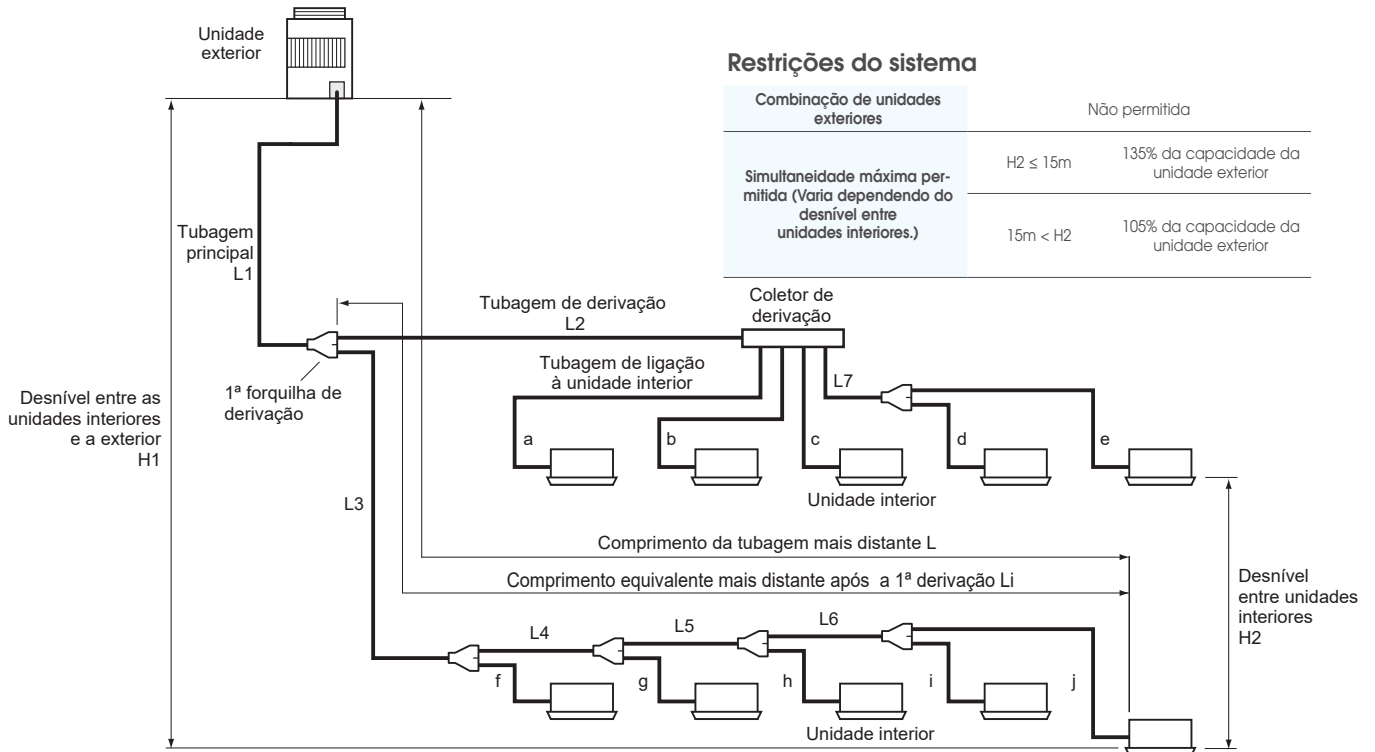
Unidade exterior

Restrições do sistema

| Combinação de unidades exteriores | Não permitida | |
|---|---|---|
| Simultaneidade máxima permitida (Varia dependendo do desnível entre unidades interiores.) | H2 ≤ 15m | 135% da capacidade da unidade exterior |
| | 15m < H2 | 105% da capacidade da unidade exterior |

Tubagem principal L1

Tubagem de derivação L2

Coletor de derivação

Tubagem de ligação à unidade interior

L7

1ª forquilha de derivação

Desnível entre as unidades interiores e a exterior H1

a

b

c

d

e

Unidade interior

L3

Comprimento da tubagem mais distante L

Comprimento equivalente mais distante após a 1ª derivação Li

Desnível entre unidades interiores H2

L4

L5

L6

f

g

h

i

j

Unidade interior